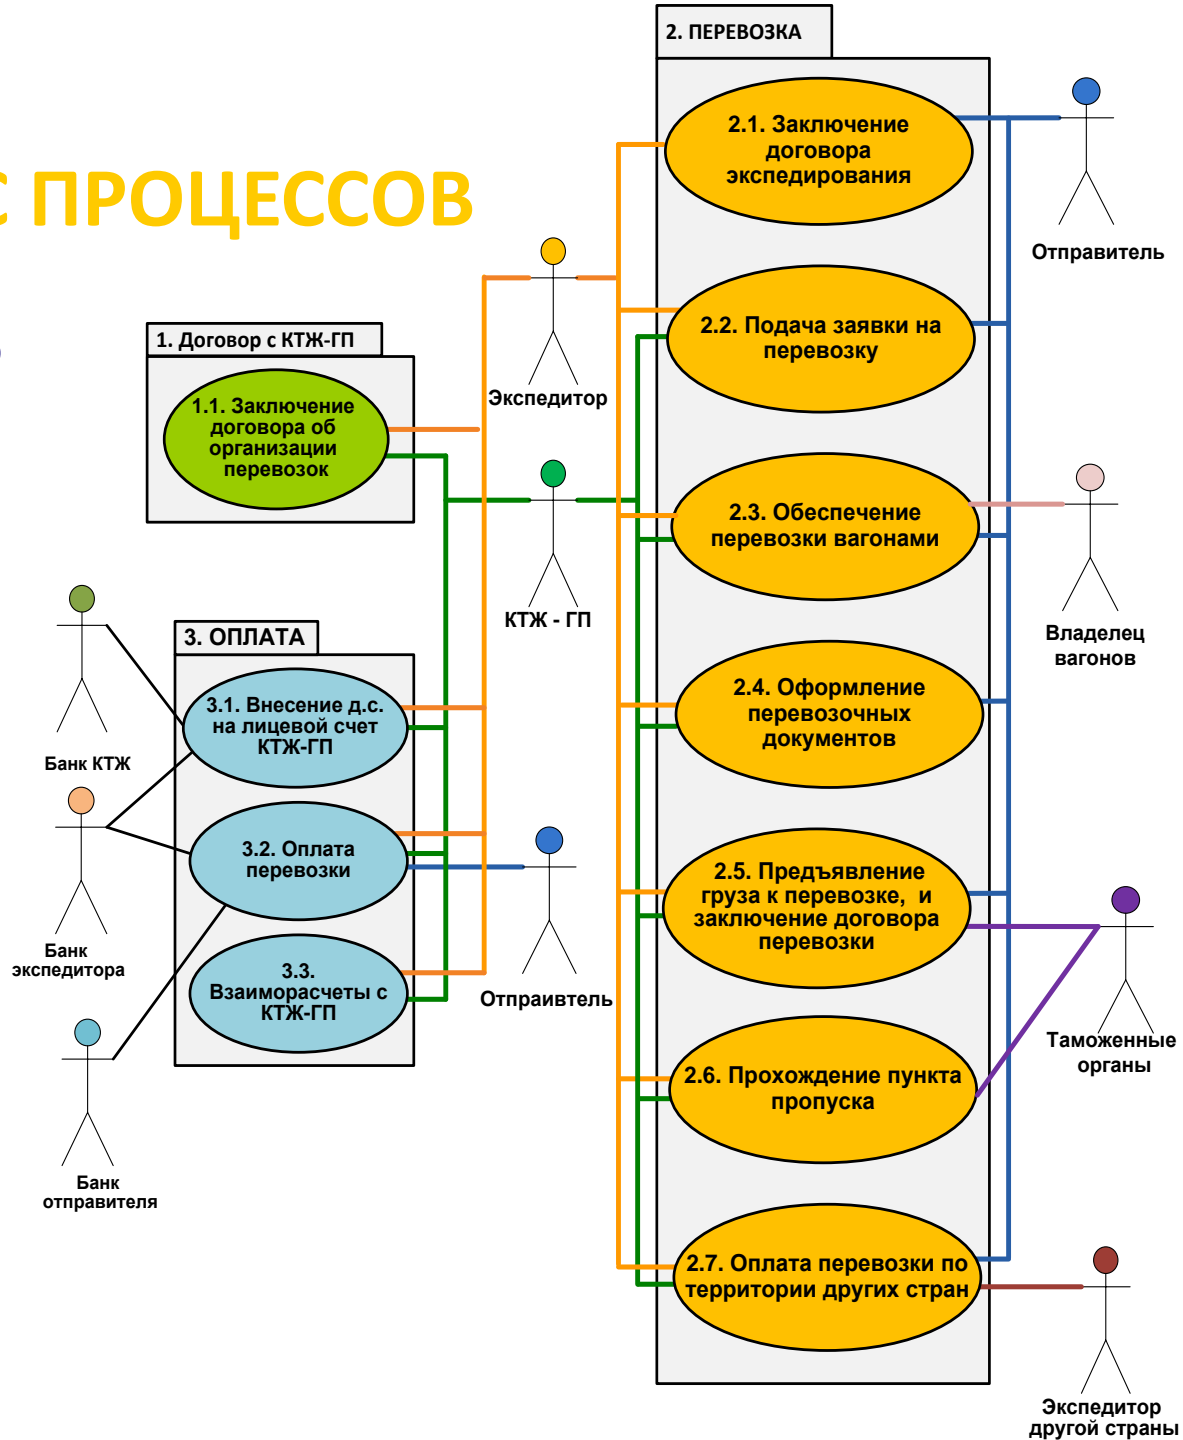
С ПРОЦЕССОВ

1. Договор с КТЖ-ГП

1.1. Заключение договора об организации перевозок

Экспедитор

КТЖ - ГП

2. ПЕРЕВОЗКА

2.1. Заключение договора экспедирования

Отправитель

2.2. Подача заявки на перевозку

2.3. Обеспечение перевозки вагонами

Владелец вагонов

2.4. Оформление перевозочных документов

2.5. Предъявление груза к перевозке, и заключение договора перевозки

Таможенные органы

2.6. Прохождение пункта пропуска

2.7. Оплата перевозки по территории других стран

Экспедитор другой страны

3. ОПЛАТА

Банк КТЖ

3.1. Внесение д.с. на лицевой счет КТЖ-ГП

3.2. Оплата перевозки

Банк экспедитора

3.3. Взаиморасчеты с КТЖ-ГП

Отпраивтель

Банк отправителя